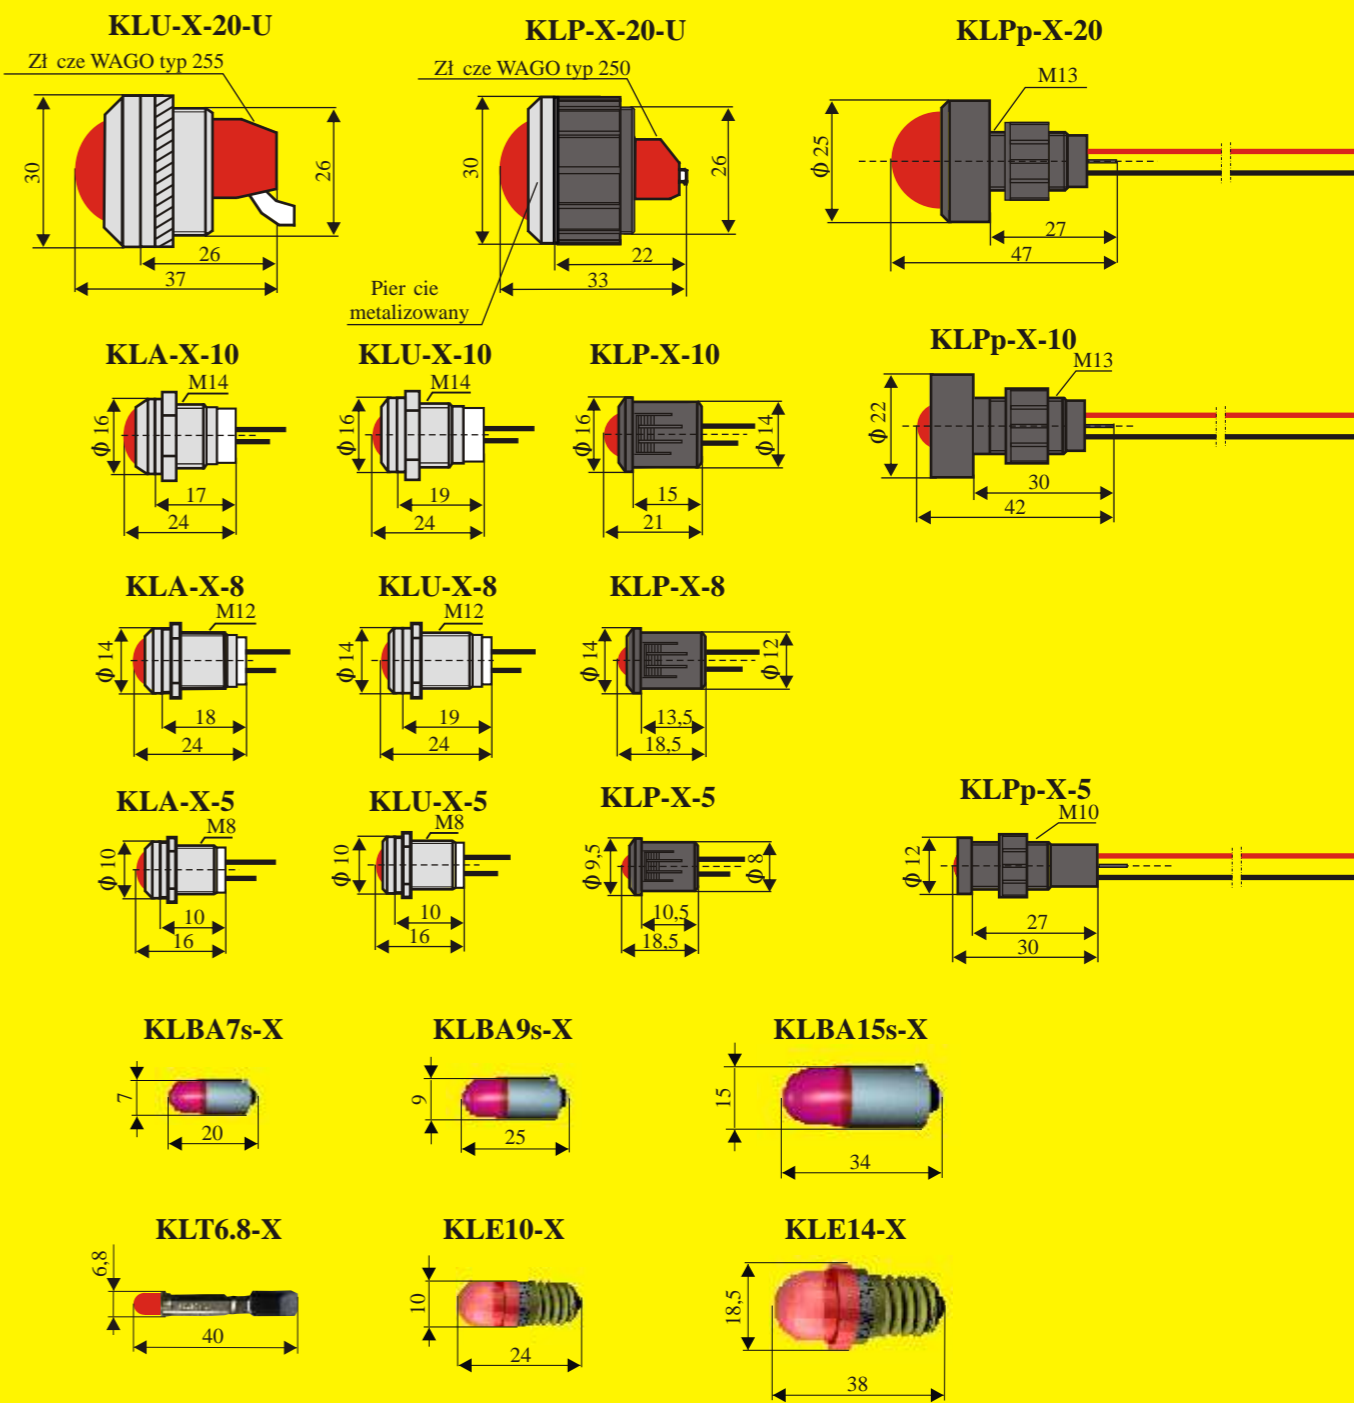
KLU-X-20-U

Zł cze WAGO typ 255

30

26

26

37

KLP-X-20-U

Zł cze WAGO typ 250

30

26

22

33

Pier cie metalizowany

KLPp-X-20

M13

$\phi$ 25

27

47

KLA-X-10

M14

$\phi$ 16

17

24

KLU-X-10

M14

$\phi$ 16

19

24

KLP-X-10

$\phi$ 16

$\phi$ 14

15

21

KLPp-X-10

M13

$\phi$ 22

30

42

KLA-X-8

M12

$\phi$ 14

18

24

KLU-X-8

M12

$\phi$ 14

19

24

KLP-X-8

$\phi$ 14

$\phi$ 12

13,5

18,5

KLA-X-5

M8

$\phi$ 10

10

16

KLU-X-5

M8

$\phi$ 10

10

16

KLP-X-5

$\phi$ 9,5

$\phi$ 8

10,5

18,5

KLPp-X-5

M10

$\phi$ 12

27

30

KLBA7s-X

7

20

KLBA9s-X

9

25

KLBA15s-X

15

34

KLT6.8-X

6,8

40

KLE10-X

10

24

KLE14-X

18,5

38